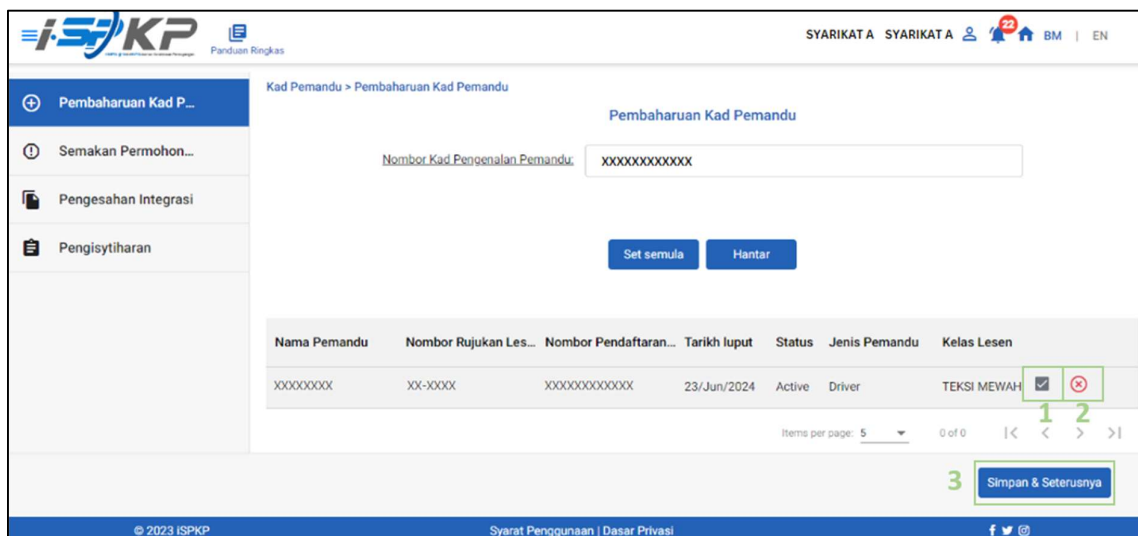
iSPKP

Panduan Ringkas

SYARIKAT A SYARIKAT A 22 BM | EN

Pembaharuan Kad P...

Semakan Permohon...

Pengesahan Integrasi

Pengisytiharan

Kad Pemandu > Pembaharuan Kad Pemandu

Pembaharuan Kad Pemandu

Nombor Kad Pengenalan Pemandu: XXXXXXXXXXXX

Set semula Hantar

| Nama Pemandu | Nombor Rujukan Les... | Nombor Pendaftaran... | Tarikh luput | Status | Jenis Pemandu | Kelas Lesen |
|---|---|---|---|---|---|---|
| XXXXXXXX | XX-XXXX | XXXXXXXXXXXX | 23/Jun/2024 | Active | Driver | TEKSI MEWAH |

1 2

Items per page: 5 0 of 0

3 Simpan & Seterusnya

© 2023 iSPKP

Syarat Penggunaan | Dasar Privasi